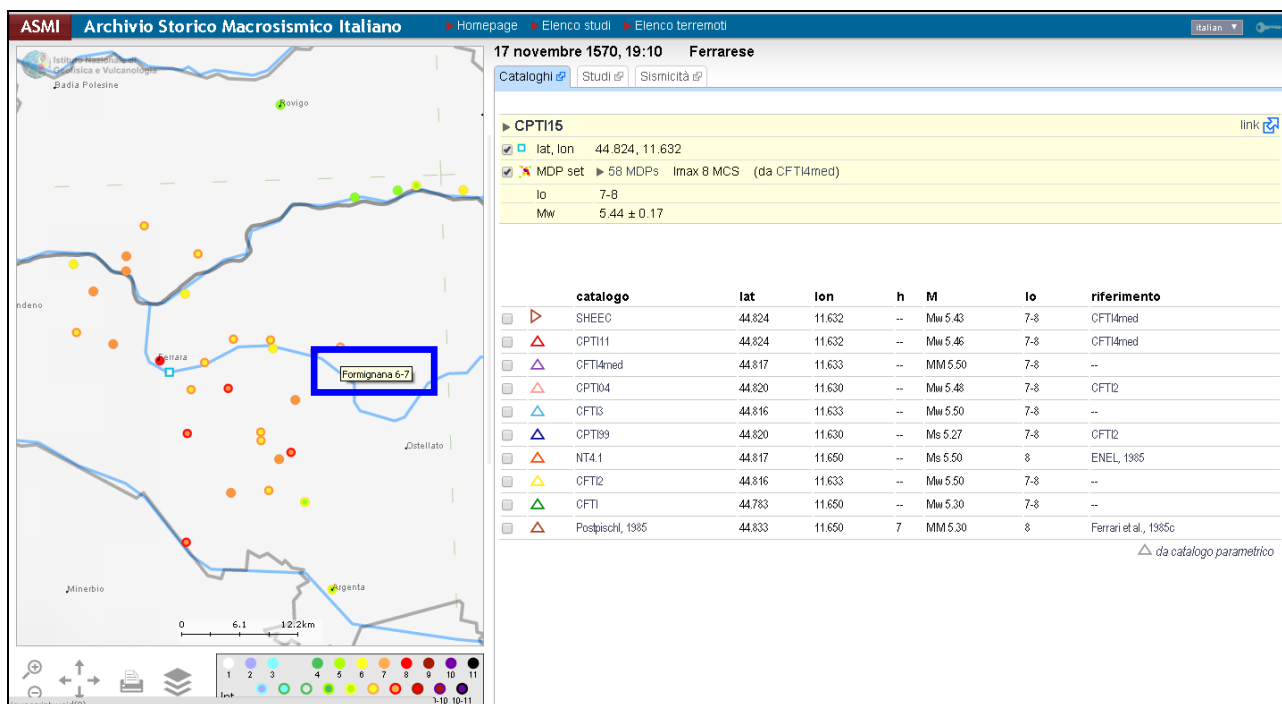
ASMI Archivio Storico Macrosismico Italiano
Homepage Elenco studi Elenco terremoti
italian

Istituto Nazionale di Geofisica e Vulcanologia
Badia Polesine
Rovigo
ndeno
Ferrara
Formignana 6-7
Ostellato
Minerbio
Argenta
0 6.1 12.2km
1 2 3 4 5 6 7 8 9 10 11
Int
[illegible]-10 10-11

17 novembre 1570, 19:10 Ferrarese
Cataloghi Studi Sismicità

▶ CPTI15 link
lat, lon 44.824, 11.632
MDP set ▶ 58 MDPs Imax 8 MCS (da CFTI4med)
Io 7-8
Mw 5.44 ± 0.17

| | catalogo | lat | lon | h | M | Io | riferimento |
|---|---|---|---|---|---|---|---|
| | SHEEC | 44.824 | 11.632 | -- | Mw 5.43 | 7-8 | CFTI4med |
| | CPTI11 | 44.824 | 11.632 | -- | Mw 5.46 | 7-8 | CFTI4med |
| | CFTI4med | 44.817 | 11.633 | -- | MM 5.50 | 7-8 | -- |
| | CPTI04 | 44.820 | 11.630 | -- | Mw 5.48 | 7-8 | CFTI2 |
| | CFTI3 | 44.816 | 11.633 | -- | Mw 5.50 | 7-8 | -- |
| | CPTI99 | 44.820 | 11.630 | -- | Ms 5.27 | 7-8 | CFTI2 |
| | NT4.1 | 44.817 | 11.650 | -- | Ms 5.50 | 8 | ENEL, 1985 |
| | CFTI2 | 44.816 | 11.633 | -- | Mw 5.50 | 7-8 | -- |
| | CFTI | 44.783 | 11.650 | -- | Mw 5.30 | 7-8 | -- |
| | Postpischl, 1985 | 44.833 | 11.650 | 7 | MM 5.30 | 8 | Ferrari et al., 1985c |

da catalogo parametrico